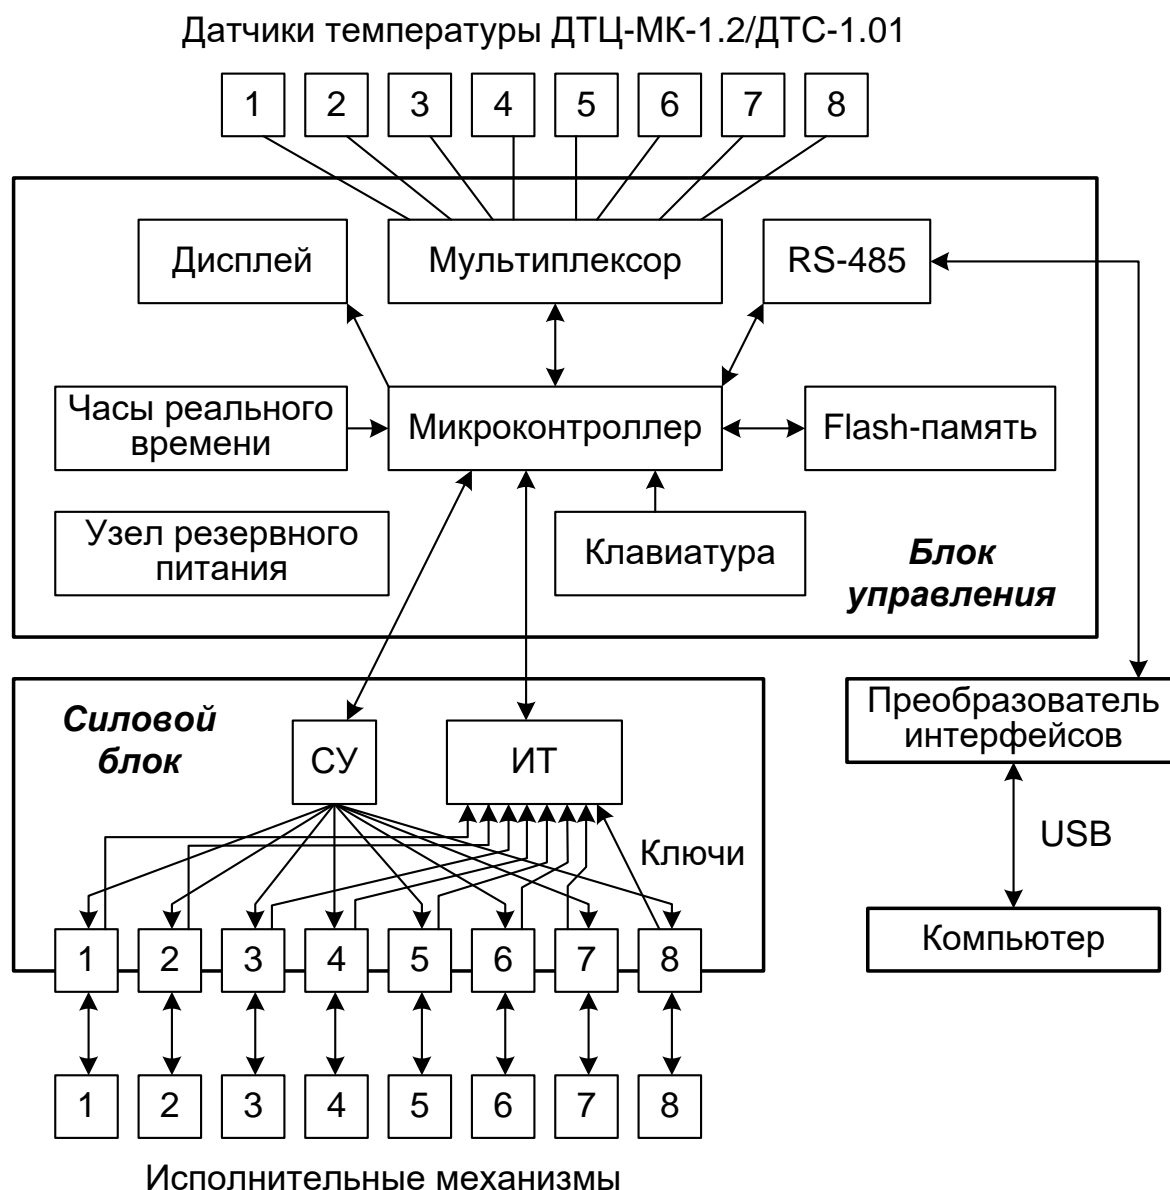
Датчики температуры ДТЦ-МК-1.2/ДТС-1.01

1 2 3 4 5 6 7 8

Дисплей

Мультиплексор

RS-485

Часы реального времени

Микроконтроллер

Flash-память

Узел резервного питания

Клавиатура

Блок управления

Силовой блок

СУ

ИТ

Ключи

Преобразователь интерфейсов

USB

Компьютер

1 2 3 4 5 6 7 8

1 2 3 4 5 6 7 8

Исполнительные механизмы